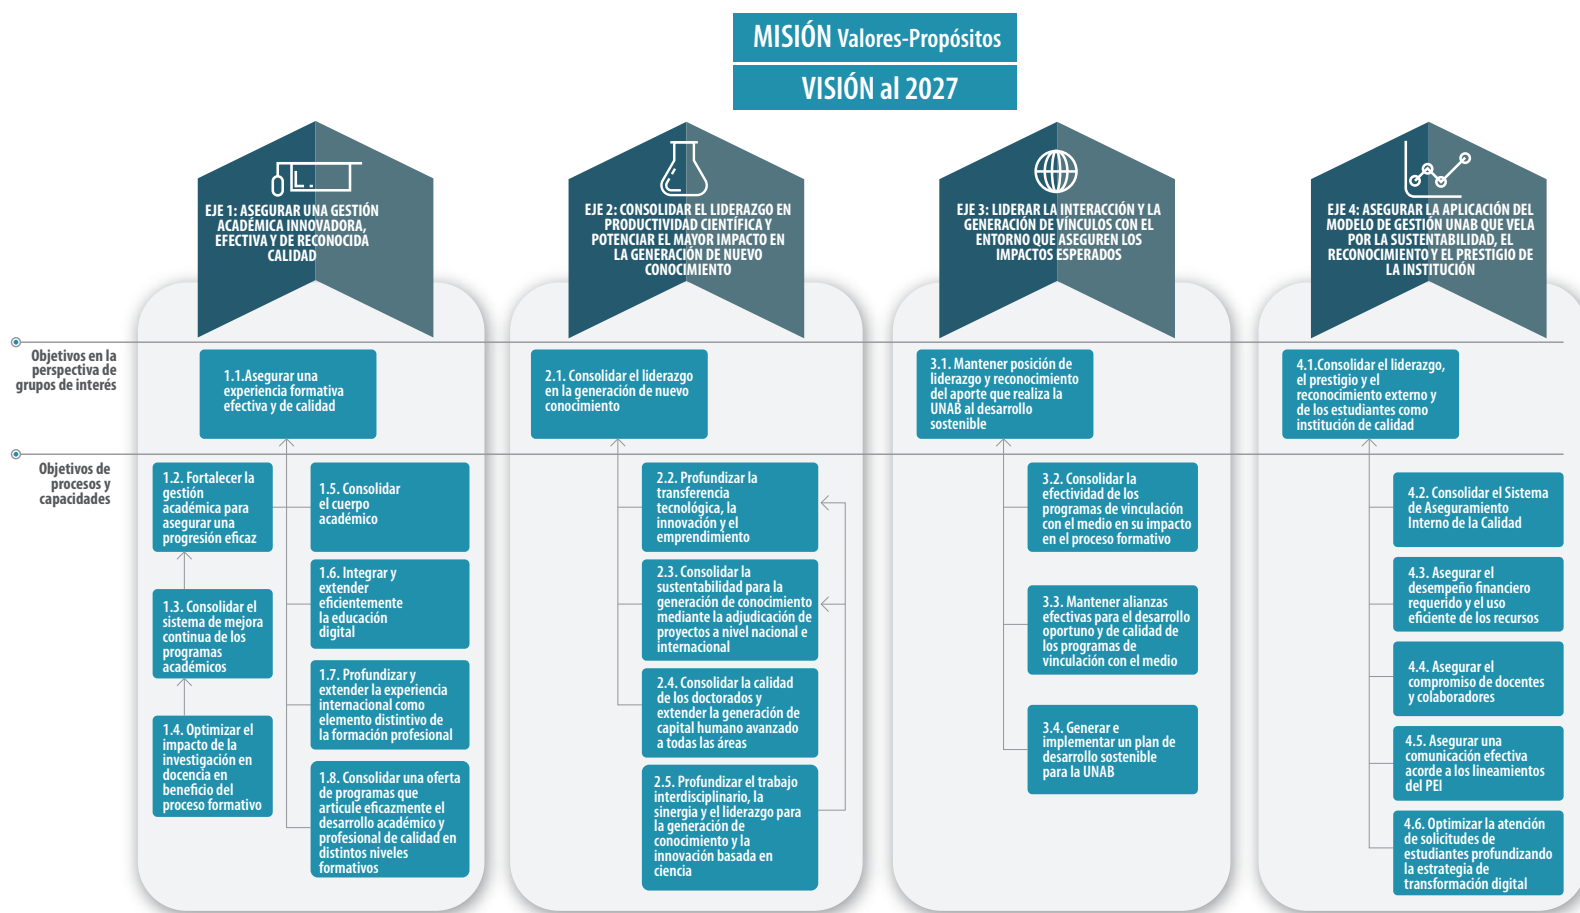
MISIÓN Valores-Propósitos

VISIÓN al 2027

EJE 1: ASEGURAR UNA GESTIÓN ACADÉMICA INNOVADORA, EFECTIVA Y DE RECONOCIDA CALIDAD

EJE 2: CONSOLIDAR EL LIDERAZGO EN PRODUCTIVIDAD CIENTÍFICA Y POTENCIAR EL MAYOR IMPACTO EN LA GENERACIÓN DE NUEVO CONOCIMIENTO

EJE 3: LIDERAR LA INTERACCIÓN Y LA GENERACIÓN DE VÍNCULOS CON EL ENTORNO QUE ASEGUREN LOS IMPACTOS ESPERADOS

EJE 4: ASEGURAR LA APLICACIÓN DEL MODELO DE GESTIÓN UNAB QUE VELA POR LA SUSTENTABILIDAD, EL RECONOCIMIENTO Y EL PRESTIGIO DE LA INSTITUCIÓN

Objetivos en la perspectiva de grupos de interés

1.1.Asegurar una experiencia formativa efectiva y de calidad

2.1. Consolidar el liderazgo en la generación de nuevo conocimiento

3.1. Mantener posición de liderazgo y reconocimiento del aporte que realiza la UNAB al desarrollo sostenible

4.1.Consolidar el liderazgo, el prestigio y el reconocimiento externo y de los estudiantes como institución de calidad

Objetivos de procesos y capacidades

1.2. Fortalecer la gestión académica para asegurar una progresión eficaz

1.5. Consolidar el cuerpo académico

1.3. Consolidar el sistema de mejora continua de los programas académicos

1.6. Integrar y extender eficientemente la educación digital

1.7. Profundizar y extender la experiencia internacional como elemento distintivo de la formación profesional

1.4. Optimizar el impacto de la investigación en docencia en beneficio del proceso formativo

1.8. Consolidar una oferta de programas que articule eficazmente el desarrollo académico y profesional de calidad en distintos niveles formativos

2.2. Profundizar la transferencia tecnológica, la innovación y el emprendimiento

2.3. Consolidar la sustentabilidad para la generación de conocimiento mediante la adjudicación de proyectos a nivel nacional e internacional

2.4. Consolidar la calidad de los doctorados y extender la generación de capital humano avanzado a todas las áreas

2.5. Profundizar el trabajo interdisciplinario, la sinergia y el liderazgo para la generación de conocimiento y la innovación basada en ciencia

3.2. Consolidar la efectividad de los programas de vinculación con el medio en su impacto en el proceso formativo

3.3. Mantener alianzas efectivas para el desarrollo oportuno y de calidad de los programas de vinculación con el medio

3.4. Generar e implementar un plan de desarrollo sostenible para la UNAB

4.2. Consolidar el Sistema de Aseguramiento Interno de la Calidad

4.3. Asegurar el desempeño financiero requerido y el uso eficiente de los recursos

4.4. Asegurar el compromiso de docentes y colaboradores

4.5. Asegurar una comunicación efectiva acorde a los lineamientos del PEI

4.6. Optimizar la atención de solicitudes de estudiantes profundizando la estrategia de transformación digital